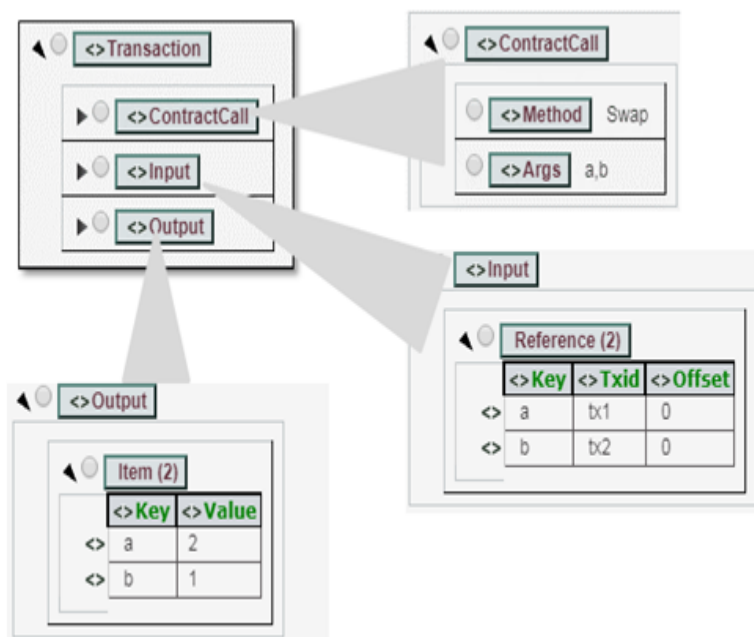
<>Transcription

<>ContractCall

<>Input

<>Output

<>ContractCall

<>Method Swap

<>Args a,b

<>Input

Reference (2)

| | <>Key | <>Txid | <>Offset |
|---|---|---|---|
| <> | a | tx1 | 0 |
| <> | b | tx2 | 0 |

<>Output

Item (2)

| | <>Key | <>Value |
|---|---|---|
| <> | a | 2 |
| <> | b | 1 |